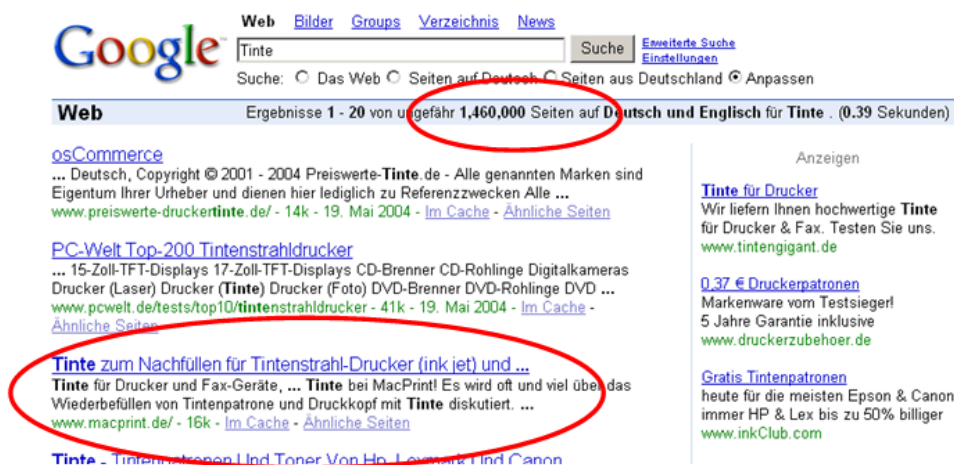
Google

Web Bilder Groups Verzeichnis News

Tinte

Suche

Erweiterte Suche
Einstellungen

Suche: Das Web Seiten auf Deutsch Seiten aus Deutschland Anpassen

Web

Ergebnisse 1 - 20 von ungefähr 1,460,000 Seiten auf Deutsch und Englisch für Tinte . (0.39 Sekunden)

osCommerce
... Deutsch, Copyright © 2001 - 2004 Preiswerte-Tinte.de - Alle genannten Marken sind Eigentum Ihrer Urheber und dienen hier lediglich zu Referenzzwecken Alle ...
www.preiswerte-druckertinte.de/ - 14k - 19. Mai 2004 - Im Cache - Ähnliche Seiten

PC-Welt Top-200 Tintenstrahldrucker
... 15-Zoll-TFT-Displays 17-Zoll-TFT-Displays CD-Brenner CD-Rohlinge Digitalkameras Drucker (Laser) Drucker (Tinte) Drucker (Foto) DVD-Brenner DVD-Rohlinge DVD ...
www.pcwelt.de/tests/top10/tintenstrahldrucker - 41k - 19. Mai 2004 - Im Cache - Ähnliche Seiten

Tinte zum Nachfüllen für Tintenstrahl-Drucker (ink jet) und ...
Tinte für Drucker und Fax-Geräte, ... Tinte bei MacPrint! Es wird oft und viel über das Wiederbefüllen von Tintenpatrone und Druckkopf mit Tinte diskutiert. ...
www.macprint.de/ - 16k - Im Cache - Ähnliche Seiten

Tinte - Tintenpatronen Und Toner Von Hp, Lexmark Und Canon

Anzeigen

Tinte für Drucker
Wir liefern Ihnen hochwertige Tinte für Drucker & Fax. Testen Sie uns.
www.tintengigant.de

0,37 € Druckerpatronen
Markenware vom Testsieger!
5 Jahre Garantie inklusive
www.druckerzubehoer.de

Gratis Tintenpatronen
heute für die meisten Epson & Canon immer HP & Lex bis zu 50% billiger
www.inkClub.com